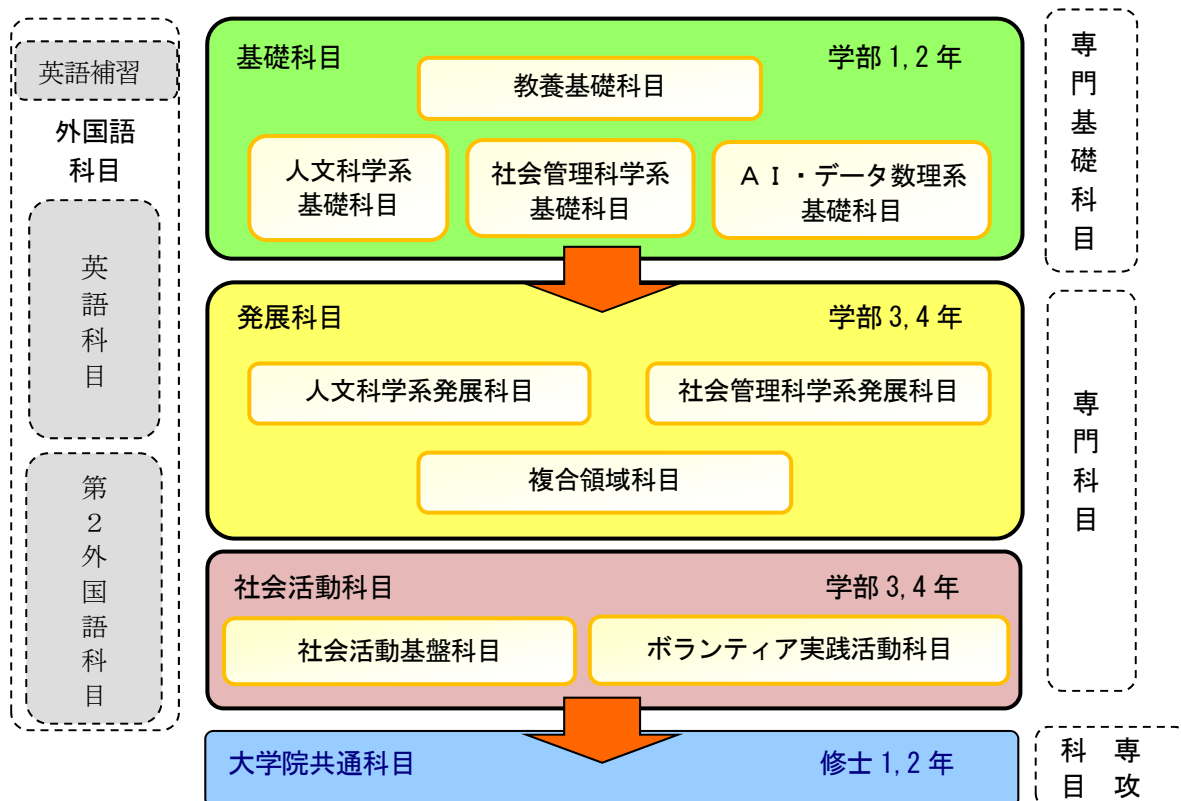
英語補習

外国語科目

英語科目

第2外国語科目

基礎科目

学部 1,2 年

教養基礎科目

人文科学系基礎科目

社会管理科学系基礎科目

ＡＩ・データ数理系基礎科目

発展科目

学部 3,4 年

人文科学系発展科目

社会管理科学系発展科目

複合領域科目

社会活動科目

学部 3,4 年

社会活動基盤科目

ボランティア実践活動科目

大学院共通科目

修士 1,2 年

専門基礎科目

専門科目

専攻科目